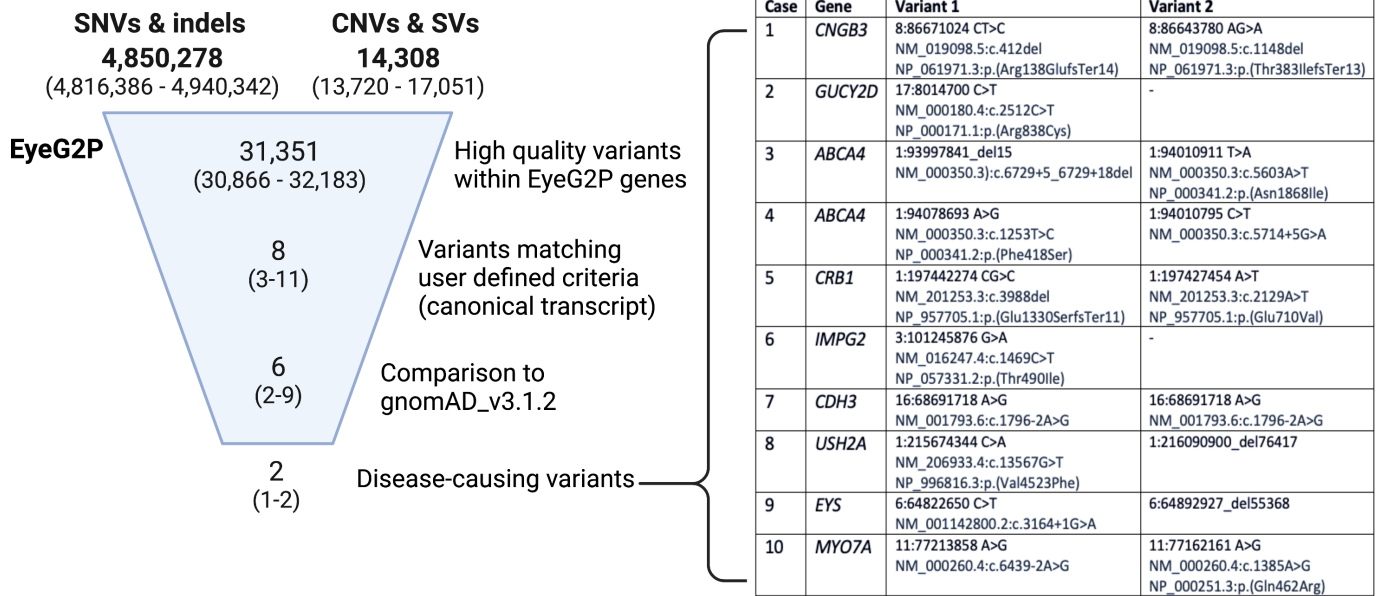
SNVs & indels
4,850,278
(4,816,386 - 4,940,342)

CNVs & SVs
14,308
(13,720 - 17,051)

EyeG2P

31,351
(30,866 - 32,183)
High quality variants within EyeG2P genes

8
(3-11)
Variants matching user defined criteria (canonical transcript)

6
(2-9)
Comparison to gnomAD_v3.1.2

2
(1-2)
Disease-causing variants

| Case | Gene | Variant 1 | Variant 2 |
|---|---|---|---|
| 1 | CNGB3 | 8:86671024 CT>C NM_019098.5:c.412del NP_061971.3:p.(Arg138GlufsTer14) | 8:86643780 AG>A NM_019098.5:c.1148del NP_061971.3:p.(Thr383IlefsTer13) |
| 2 | GUCY2D | 17:8014700 C>T NM_000180.4:c.2512C>T NP_000171.1:p.(Arg838Cys) | - |
| 3 | ABCA4 | 1:93997841_del15 NM_000350.3):c.6729+5_6729+18del | 1:94010911 T>A NM_000350.3:c.5603A>T NP_000341.2:p.(Asn1868Ile) |
| 4 | ABCA4 | 1:94078693 A>G NM_000350.3:c.1253T>C NP_000341.2:p.(Phe418Ser) | 1:94010795 C>T NM_000350.3:c.5714+5G>A |
| 5 | CRB1 | 1:197442274 CG>C NM_201253.3:c.3988del NP_957705.1:p.(Glu1330SerfsTer11) | 1:197427454 A>T NM_201253.3:c.2129A>T NP_957705.1:p.(Glu710Val) |
| 6 | IMPG2 | 3:101245876 G>A NM_016247.4:c.1469C>T NP_057331.2:p.(Thr490Ile) | - |
| 7 | CDH3 | 16:68691718 A>G NM_001793.6:c.1796-2A>G | 16:68691718 A>G NM_001793.6:c.1796-2A>G |
| 8 | USH2A | 1:215674344 C>A NM_206933.4:c.13567G>T NP_996816.3:p.(Val4523Phe) | 1:216090900_del76417 |
| 9 | EYS | 6:64822650 C>T NM_001142800.2:c.3164+1G>A | 6:64892927_del55368 |
| 10 | MYO7A | 11:77213858 A>G NM_000260.4:c.6439-2A>G | 11:77162161 A>G NM_000260.4:c.1385A>G NP_000251.3:p.(Gln462Arg) |